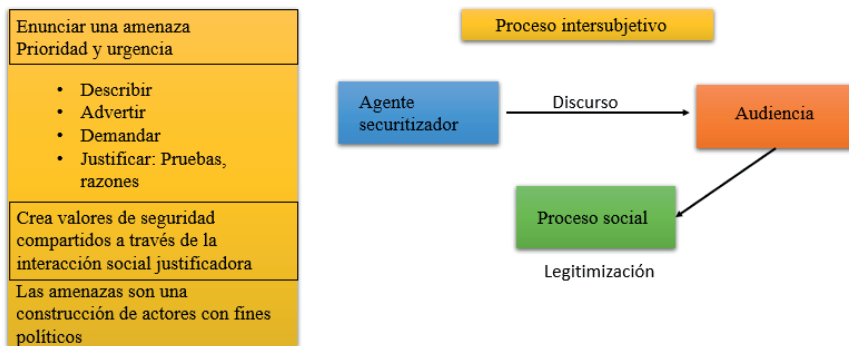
Enunciar una amenaza
Prioridad y urgencia

• Describir
• Advertir
• Demandar
• Justificar: Pruebas, razones

Crea valores de seguridad compartidos a través de la interacción social justificadora

Las amenazas son una construcción de actores con fines políticos

Proceso intersubjetivo

Agente securitizador

Discurso

Audiencia

Proceso social

Legitimización